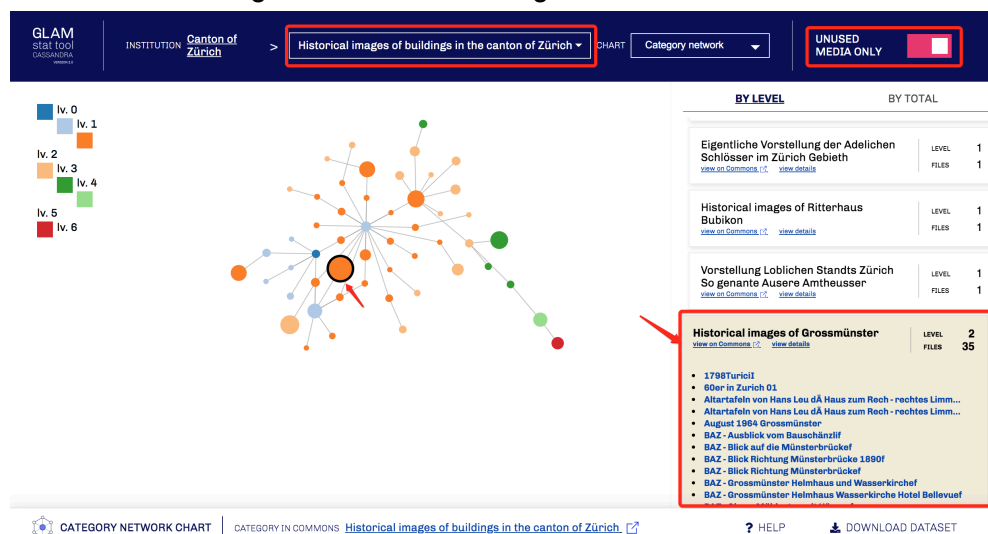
GLAM stat tool CASSANDRA VERSION 2.0

INSTITUTION Canton of Zürich > Historical images of buildings in the canton of Zürich CHART Category network

UNUSED MEDIA ONLY

lv. 0
lv. 1
lv. 2
lv. 3
lv. 4
lv. 5
lv. 6

BY LEVEL BY TOTAL

Eigentliche Vorstellung der Adelichen Schlösser im Zürich Gebieth
view on Commons view details
LEVEL 1
FILES 1

Historical images of Ritterhaus Bubikon
view on Commons view details
LEVEL 1
FILES 1

Vorstellung Loblichen Standts Zürich So genante Ausere Amtheusser
view on Commons view details
LEVEL 1
FILES 1

Historical images of Grossmünster
view on Commons view details
LEVEL 2
FILES 35

- 1798TuriciI
- 60er in Zurich 01
- Altartafeln von Hans Leu dÄ Haus zum Rech - rechtes Limm...
- Altartafeln von Hans Leu dÄ Haus zum Rech - rechtes Limm...
- August 1964 Grossmünster
- BAZ - Ausblick vom Bauschänzlif
- BAZ - Blick auf die Münsterbrückef
- BAZ - Blick Richtung Münsterbrücke 1890f
- BAZ - Blick Richtung Münsterbrückef
- BAZ - Grossmünster Helmhaus und Wasserkirchef
- BAZ - Grossmünster Helmhaus Wasserkirche Hotel Bellevuef

CATEGORY NETWORK CHART CATEGORY IN COMMONS Historical images of buildings in the canton of Zürich ? HELP DOWNLOAD DATASET